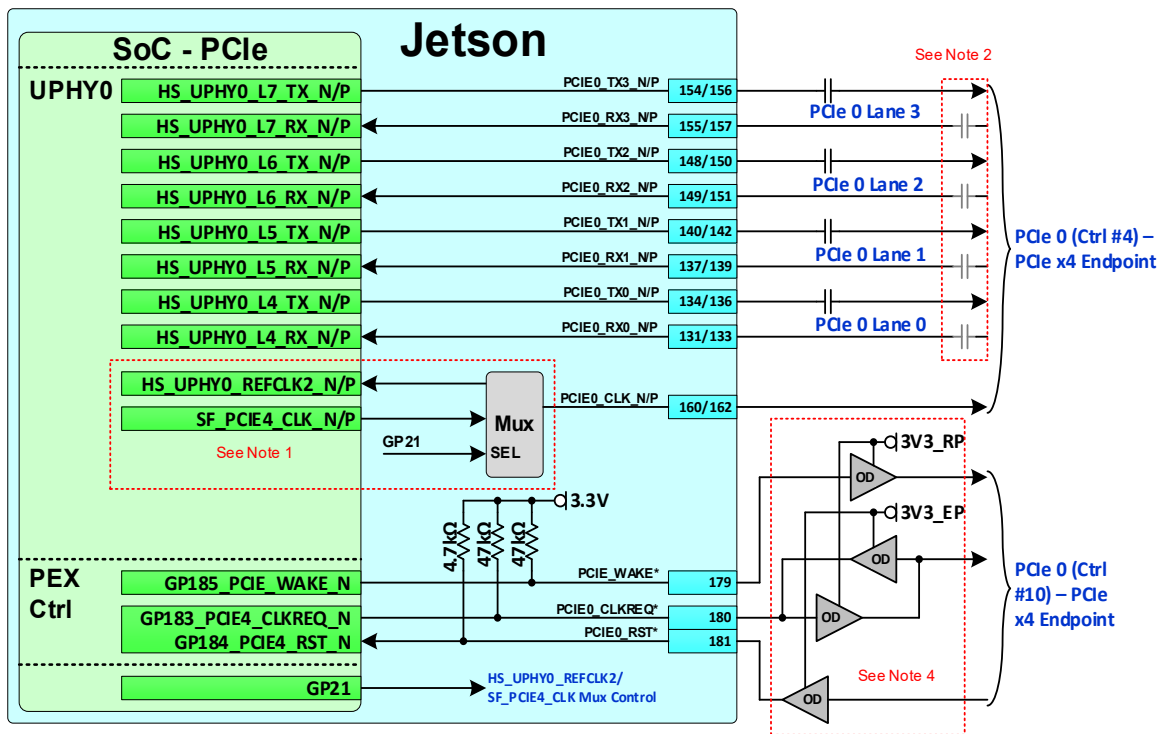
Jetson

SoC - PCIe

UPHY0

HS_UPHY0_L7_TX_N/P
PCIE0_TX3_N/P
154/156

HS_UPHY0_L7_RX_N/P
PCIE0_RX3_N/P
155/157
PCIe 0 Lane 3

HS_UPHY0_L6_TX_N/P
PCIE0_TX2_N/P
148/150

HS_UPHY0_L6_RX_N/P
PCIE0_RX2_N/P
149/151
PCIe 0 Lane 2

HS_UPHY0_L5_TX_N/P
PCIE0_TX1_N/P
140/142

HS_UPHY0_L5_RX_N/P
PCIE0_RX1_N/P
137/139
PCIe 0 Lane 1

HS_UPHY0_L4_TX_N/P
PCIE0_TX0_N/P
134/136

HS_UPHY0_L4_RX_N/P
PCIE0_RX0_N/P
131/133
PCIe 0 Lane 0

See Note 2

PCIe 0 (Ctrl #4) – PCIe x4 Endpoint

HS_UPHY0_REFCLK2_N/P
SF_PCIE4_CLK_N/P
Mux
PCIE0_CLK_N/P
160/162
GP21
SEL
See Note 1

3.3V
4.7kΩ
47kΩ
47kΩ

3V3_RP
3V3_EP
OD
OD
OD
OD

PEX Ctrl

GP185_PCIE_WAKE_N
PCIE_WAKE*
179

GP183_PCIE4_CLKREQ_N
PCIE0_CLKREQ*
180

GP184_PCIE4_RST_N
PCIE0_RST*
181

PCIe 0 (Ctrl #10) – PCIe x4 Endpoint

See Note 4

GP21
HS_UPHY0_REFCLK2/ SF_PCIE4_CLK Mux Control